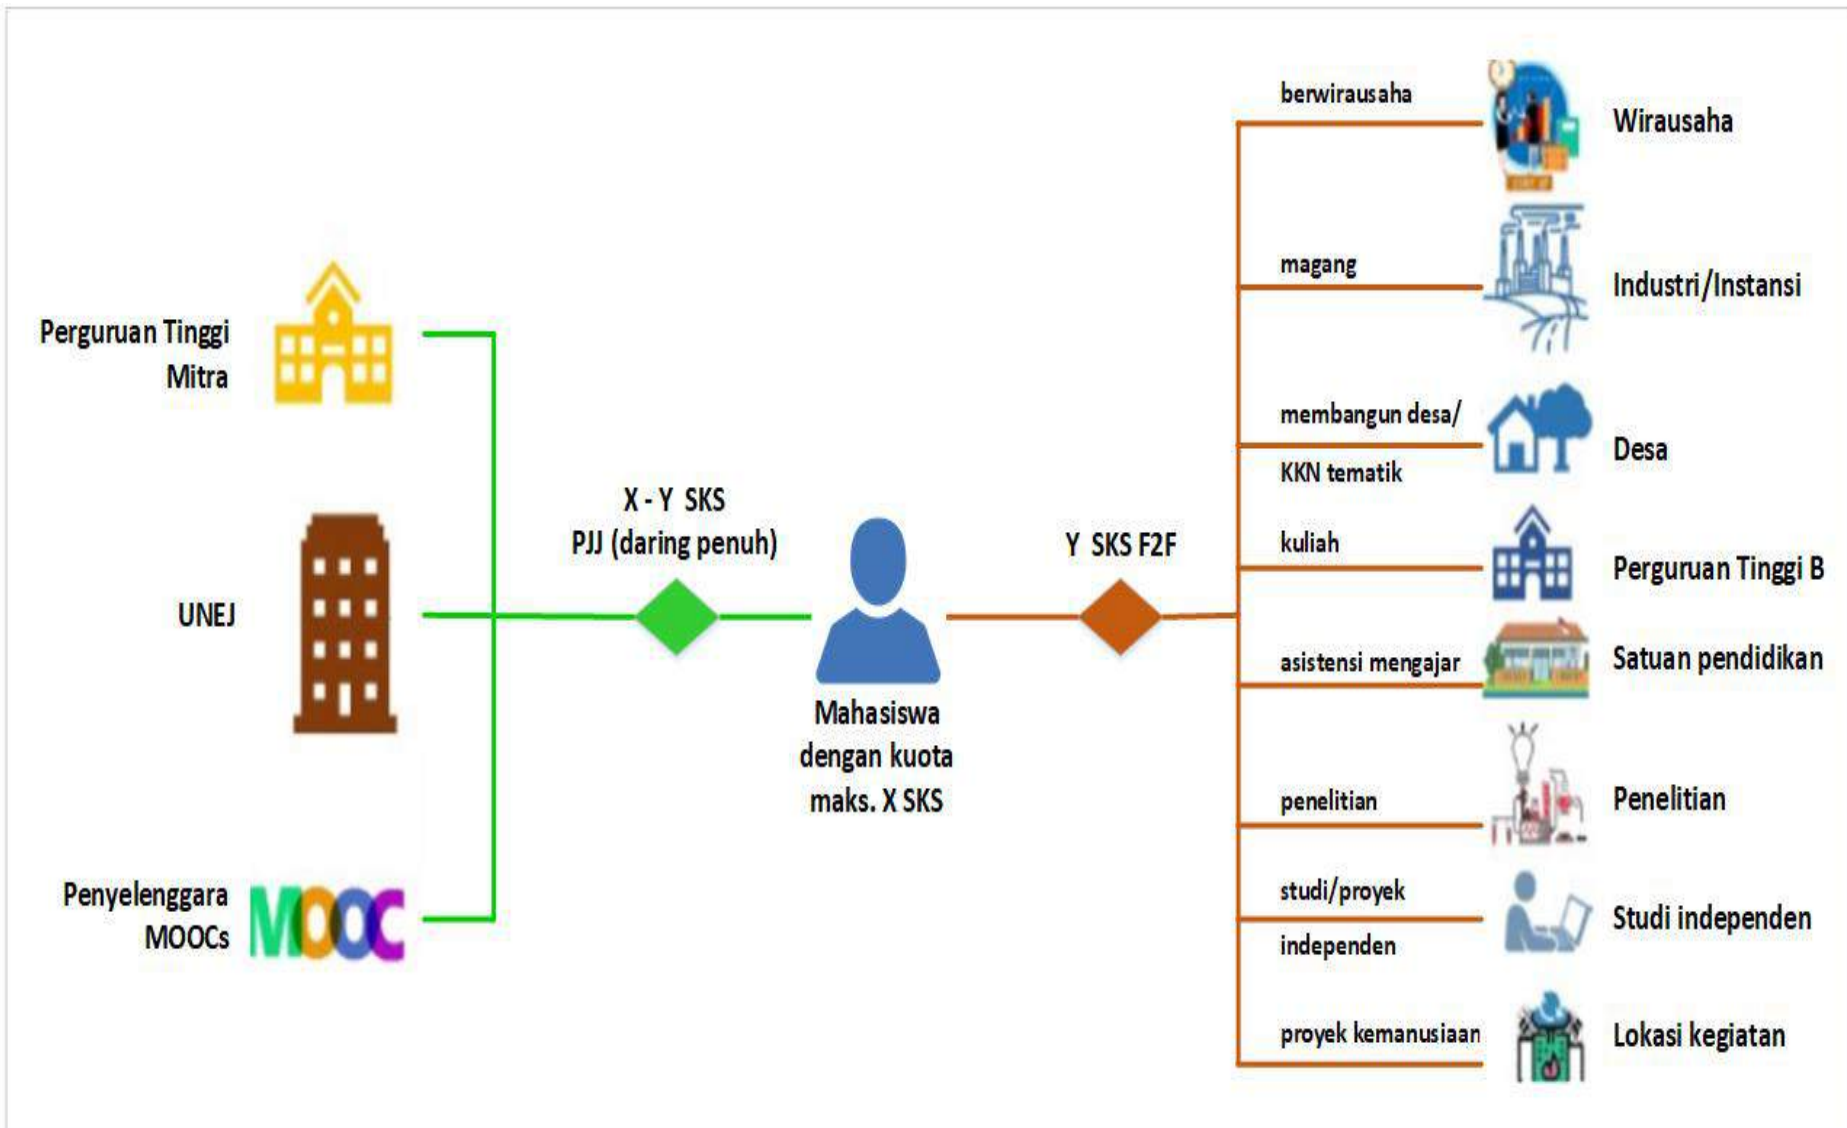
Perguruan Tinggi Mitra

UNEJ

Penyelenggara MOOCs

MOOC

X - Y SKS
PJJ (daring penuh)

Mahasiswa dengan kuota maks. X SKS

Y SKS F2F

berwirausaha
Wirausaha

magang
Industri/Instansi

membangun desa/
KKN tematik
Desa

kuliah
Perguruan Tinggi B

asistensi mengajar
Satuan pendidikan

penelitian
Penelitian

studi/proyek
independen
Studi independen

proyek kemanusiaan
Lokasi kegiatan